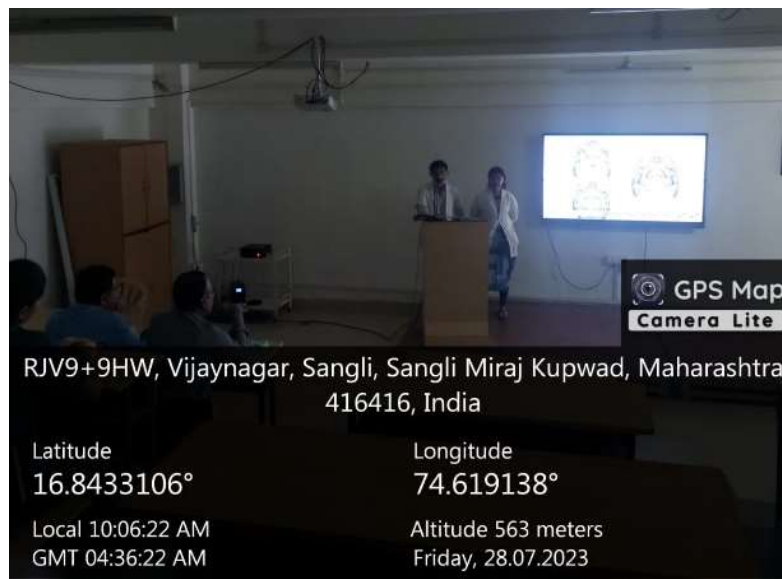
GPS Map
Camera Lite

RJV9+9HW, Vijaynagar, Sangli, Sangli Miraj Kupwad, Maharashtra 416416, India

Latitude
16.8433106°

Longitude
74.619138°

Local 10:06:22 AM
GMT 04:36:22 AM

Altitude 563 meters
Friday, 28.07.2023